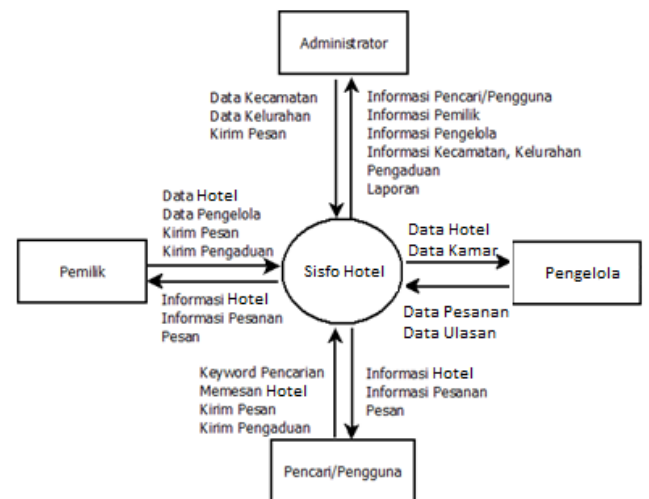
Administrator

Data Kecamatan
Data Kelurahan
Kirim Pesan

Informasi Pencari/Pengguna
Informasi Pemilik
Informasi Pengelola
Informasi Kecamatan, Kelurahan
Pengaduan
Laporan

Data Hotel
Data Pengelola
Kirim Pesan
Kirim Pengaduan

Pemilik

Sisfo Hotel

Data Hotel
Data Kamar

Pengelola

Informasi Hotel
Informasi Pesanan
Pesan

Data Pesanan
Data Ulasan

Keyword Pencarian
Memesan Hotel
Kirim Pesan
Kirim Pengaduan

Informasi Hotel
Informasi Pesanan
Pesan

Pencari/Pengguna